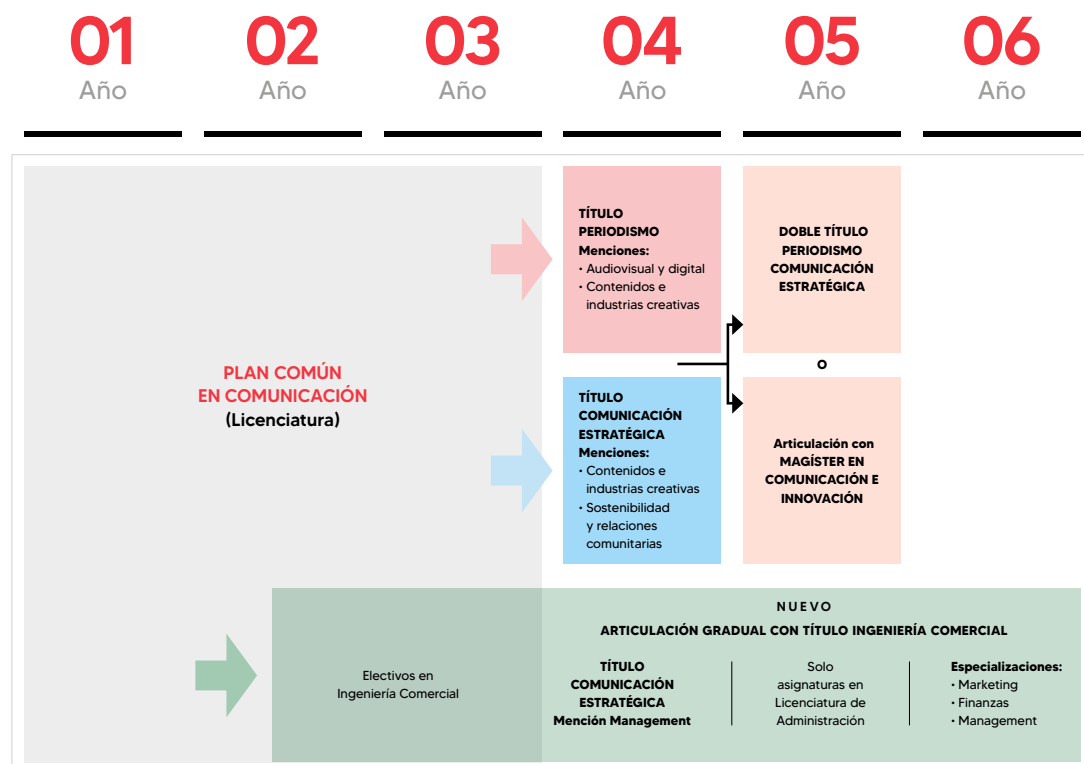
01
Año

02
Año

03
Año

04
Año

05
Año

06
Año

PLAN COMÚN EN COMUNICACIÓN
(Licenciatura)

TÍTULO PERIODISMO
Menciones:
• Audiovisual y digital
• Contenidos e industrias creativas

TÍTULO COMUNICACIÓN ESTRATÉGICA
Menciones:
• Contenidos e industrias creativas
• Sostenibilidad y relaciones comunitarias

DOBLE TÍTULO PERIODISMO COMUNICACIÓN ESTRATÉGICA

o

Articulación con MAGÍSTER EN COMUNICACIÓN E INNOVACIÓN

Electivos en Ingeniería Comercial

NUEVO
ARTICULACIÓN GRADUAL CON TÍTULO INGENIERÍA COMERCIAL

TÍTULO COMUNICACIÓN ESTRATÉGICA
Mención Management

Solo asignaturas en Licenciatura de Administración

Especializaciones:
• Marketing
• Finanzas
• Management